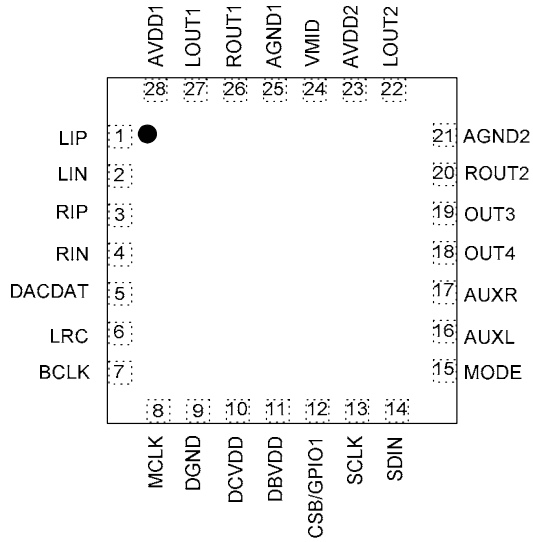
AVDD1 LOUT1 ROUT1 AGND1 VMID AVDD2 LOUT2

28 27 26 25 24 23 22

LIP 1
LIN 2
RIP 3
RIN 4
DACDAT 5
LRC 6
BCLK 7

21 AGND2
20 ROUT2
19 OUT3
18 OUT4
17 AUXR
16 AUXL
15 MODE

8 9 10 11 12 13 14

MCLK DGND DCVDD DBVDD CSB/GPIO1 SCLK SDIN